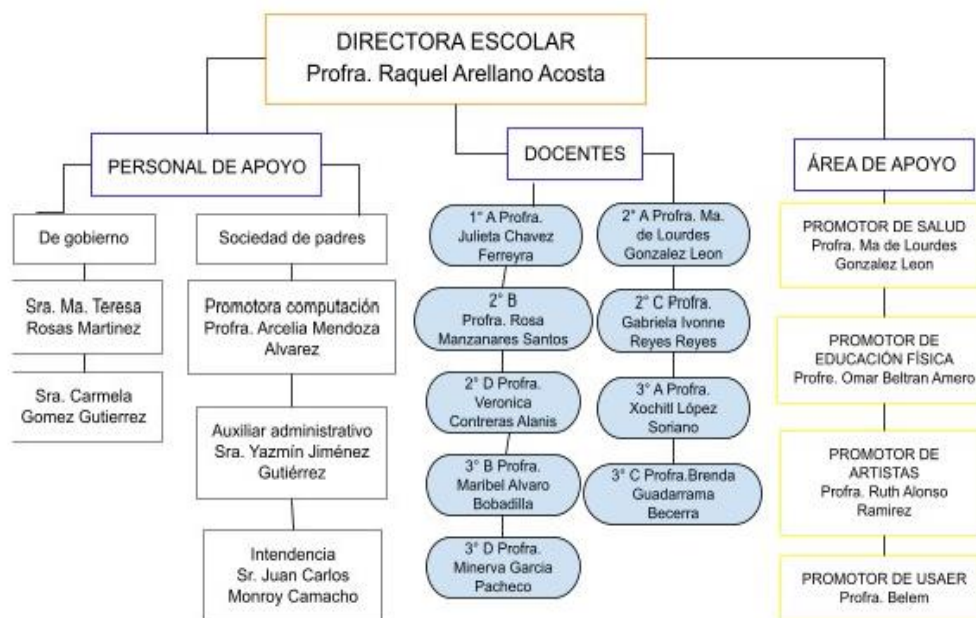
DIRECTORA ESCOLAR
Profra. Raquel Arellano Acosta

PERSONAL DE APOYO

De gobierno

Sra. Ma. Teresa Rosas Martinez

Sra. Carmela Gomez Gutierrez

Sociedad de padres

Promotora computación Profra. Arcelia Mendoza Alvarez

Auxiliar administrativo Sra. Yazmín Jiménez Gutiérrez

Intendencia Sr. Juan Carlos Monroy Camacho

DOCENTES

1° A Profra. Julieta Chavez Ferreyra

2° B Profra. Rosa Manzanares Santos

2° D Profra. Veronica Contreras Alanis

3° B Profra. Maribel Alvaro Bobadilla

3° D Profra. Minerva Garcia Pacheco

2° A Profra. Ma. de Lourdes Gonzalez Leon

2° C Profra. Gabriela Ivonne Reyes Reyes

3° A Profra. Xochitl López Soriano

3° C Profra.Brenda Guadarrama Becerra

ÁREA DE APOYO

PROMOTOR DE SALUD Profra. Ma de Lourdes Gonzalez Leon

PROMOTOR DE EDUCACIÓN FÍSICA Profre. Omar Beltran Amero

PROMOTOR DE ARTISTAS Profra. Ruth Alonso Ramirez

PROMOTOR DE USAER Profra. Belem